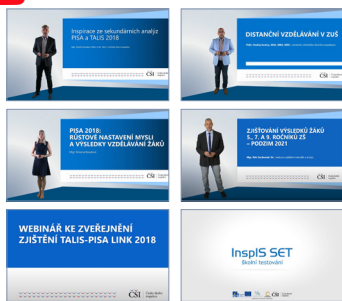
Inspirace ze sekundárních analýz PISA a TALIS 2018

ČŠI

DISTANČNÍ VZDĚLÁVÁNÍ V ZUŠ

ČŠI

PISA 2018: RŮSTOVÉ NASTAVENÍ MYSLI A VÝSLEDKY VZDĚLÁVÁNÍ ŽÁKŮ

ČŠI

ZJIŠŤOVÁNÍ VÝSLEDKŮ ŽÁKŮ 5., 7. A 9. ROČNÍKŮ ZŠ – PODZIM 2021

ČŠI

WEBINÁŘ KE ZVEŘEJNĚNÍ ZJIŠTĚNÍ TALIS-PISA LINK 2018

ČŠI

InspIS SET
Školní testování